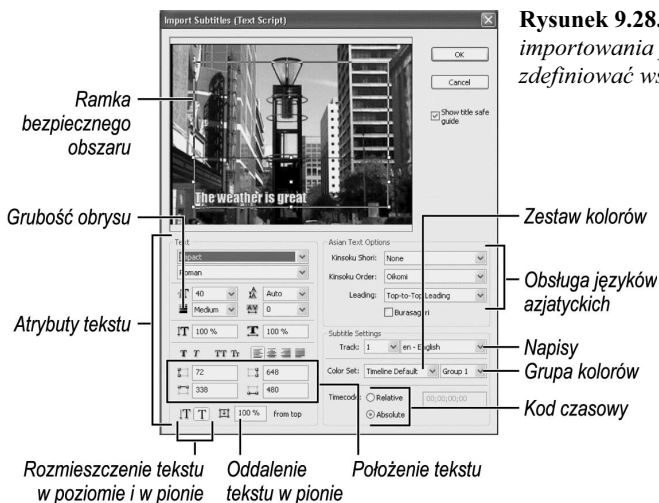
Import Subtitles (Text Script)

Rysunek 9.28.
importowania
zdefiniować ws

OK
Cancel
Show title safe guide

Ramka bezpiecznego obszaru

The weather is great

Grubość obrysu

Text
Impact
Roman
40
Auto
Medium
0
100 %
100 %
72
648
338
480
100 %
from top

Asian Text Options
Kinsoku Shori: None
Kinsoku Order: Oikomi
Leading: Top-to-Top Leading
Burasagari

Subtitle Settings
Track: 1
en - English
Color Set: Timeline Default
Group 1
Timecode: Relative
Absolute
00;00;00;00

Zestaw kolorów
Obsługa języków azjatyckich
Atrybuty tekstu
Napisy
Grupa kolorów
Kod czasowy

Rozmieszczenie tekstu w poziomie i w pionie
Oddalenie tekstu w pionie
Położenie tekstu